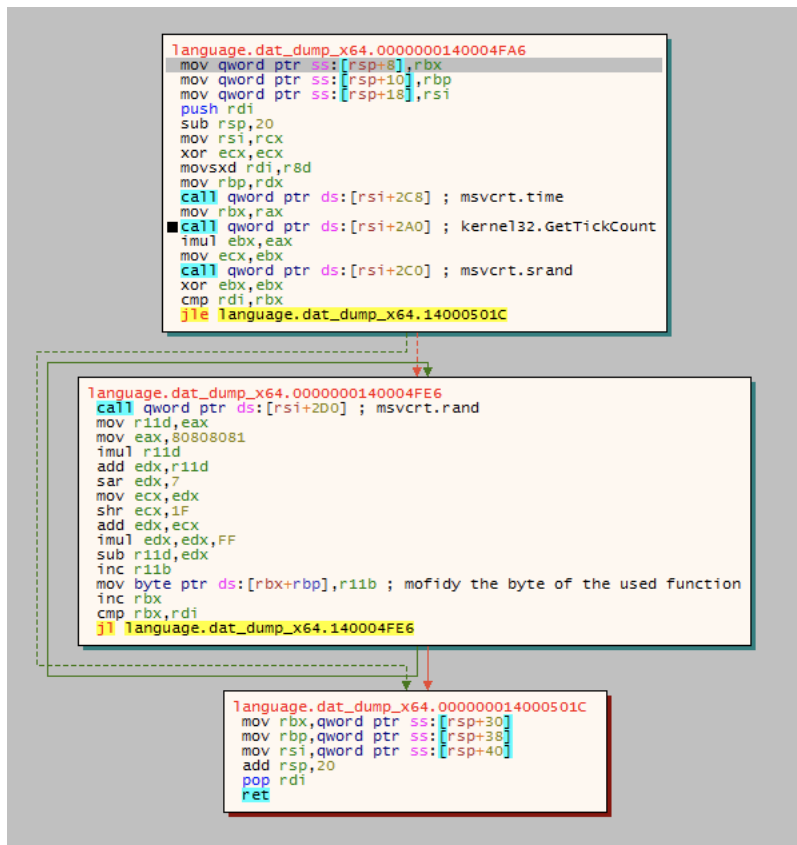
language.dat_dump_x64.0000000140004FA6
mov qword ptr ss:[rsp+8],rbx
mov qword ptr ss:[rsp+10],rbp
mov qword ptr ss:[rsp+18],rsi
push rdi
sub rsp,20
mov rsi,rcx
xor ecx,ecx
movsxd rdi,r8d
mov rbp,rdx
call qword ptr ds:[rsi+2C8] ; msvcrt.time
mov rbx,rax
call qword ptr ds:[rsi+2A0] ; kernel32.GetTickCount
imul ebx,eax
mov ecx,ebx
call qword ptr ds:[rsi+2C0] ; msvcrt.srand
xor ebx,ebx
cmp rdi,rbx
jle language.dat_dump_x64.14000501C

language.dat_dump_x64.0000000140004FE6
call qword ptr ds:[rsi+2D0] ; msvcrt.rand
mov r11d,eax
mov eax,80808081
imul r11d
add edx,r11d
sar edx,7
mov ecx,edx
shr ecx,1F
add edx,ecx
imul edx,edx,FF
sub r11d,edx
inc r11b
mov byte ptr ds:[rbx+rbp],r11b ; mofidy the byte of the used function
inc rbx
cmp rbx,rdi
jl language.dat_dump_x64.140004FE6

language.dat_dump_x64.000000014000501C
mov rbx,qword ptr ss:[rsp+30]
mov rbp,qword ptr ss:[rsp+38]
mov rsi,qword ptr ss:[rsp+40]
add rsp,20
pop rdi
ret